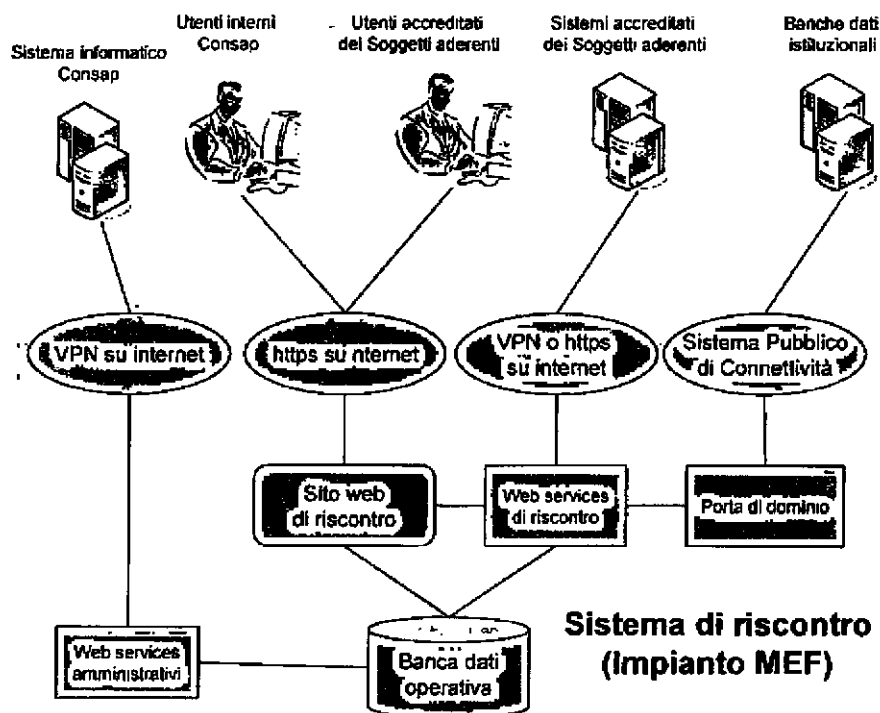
Sistema informatico Consap

Utenti interni Consap

Utenti accreditati dei Soggetti aderenti

Sistemi accreditati dei Soggetti aderenti

Banche dati istituzionali

VPN su internet

https su nternet

VPN o https su internet

Sistema Pubblico di Connettività

Sito web di riscontro

Web services di riscontro

Porta di dominio

Web services amministrativi

Banca dati operativa

Sistema di riscontro (Impianto MEF)